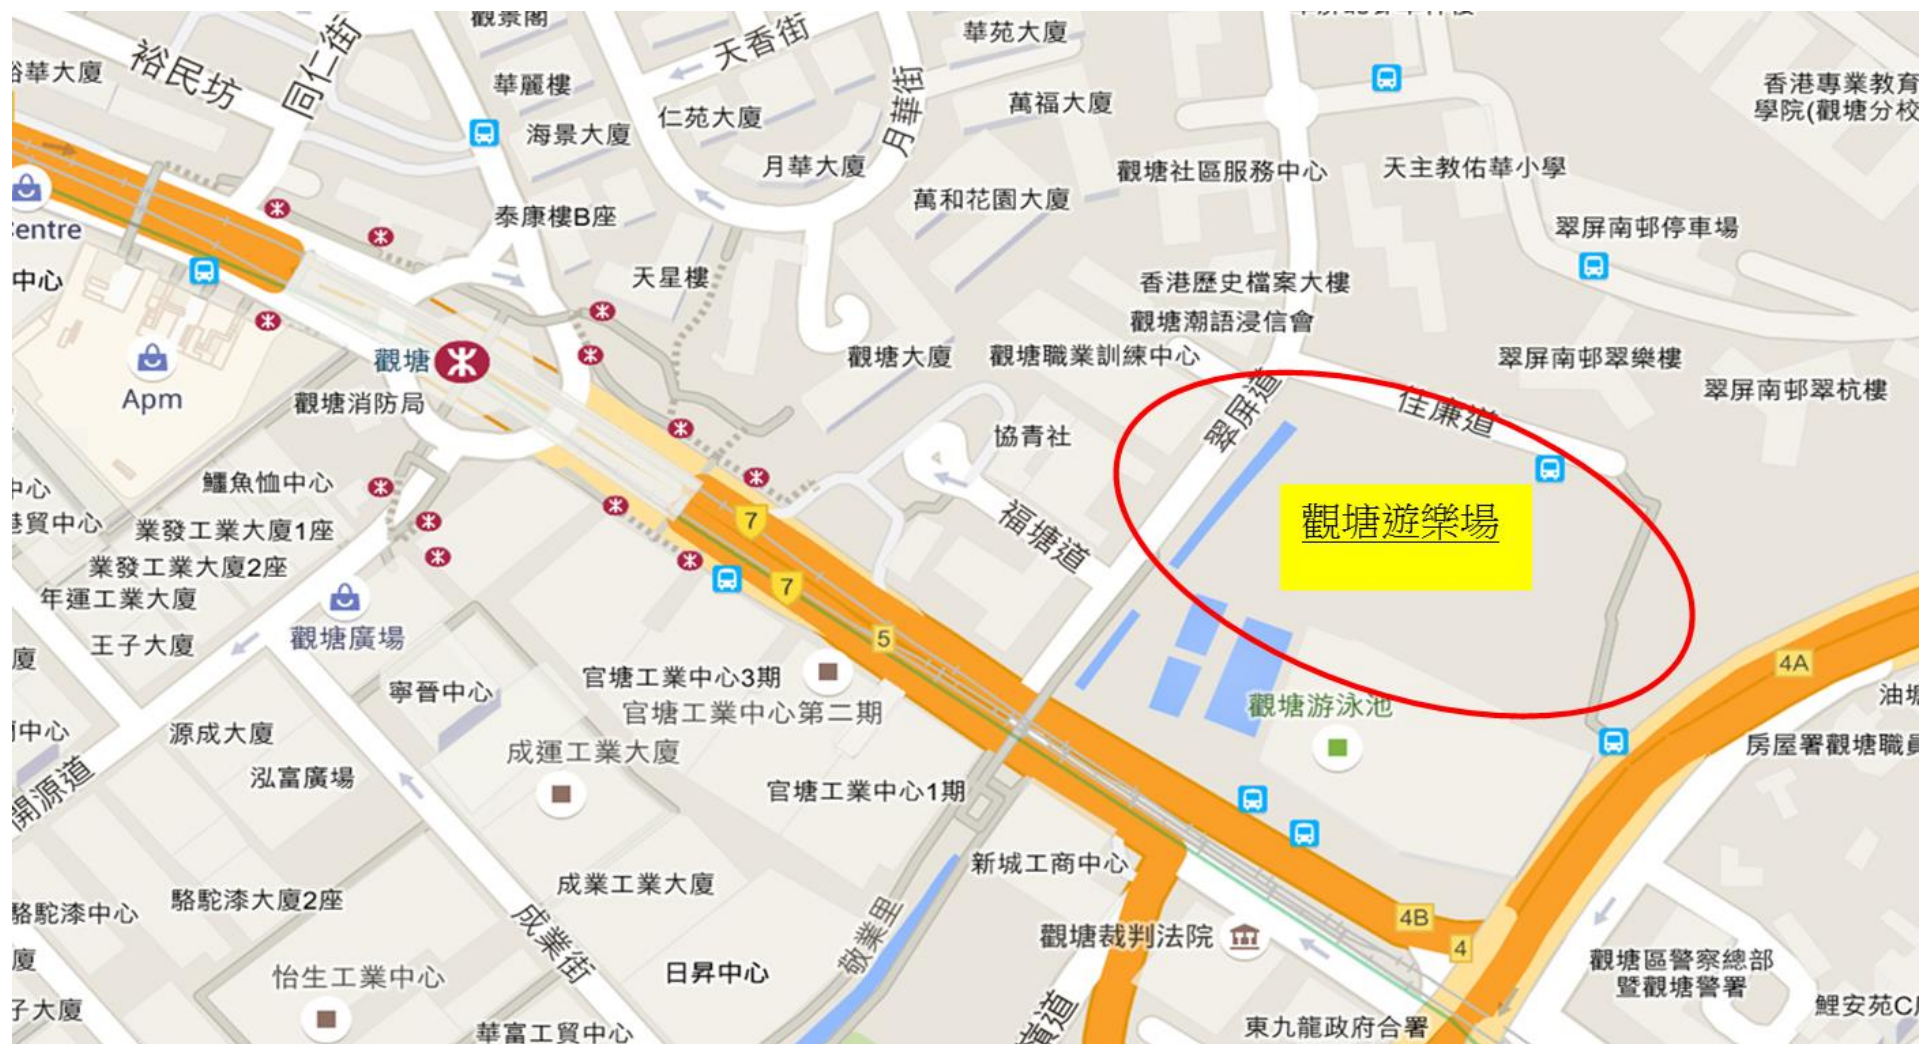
觀景閣
華大廈
裕民坊
同仁街
華麗樓
天香街
華苑大廈
海景大廈
仁苑大廈
月華街
萬福大廈
香港專業教育學院(觀塘分校
月華大廈
觀塘社區服務中心
天主教佑華小學
萬和花園大廈
Centre
泰康樓B座
翠屏南邨停車場
中心
天星樓
香港歷史檔案大樓
觀塘潮語浸信會
觀塘
觀塘大廈
觀塘職業訓練中心
翠屏南邨翠樂樓
Apm
觀塘消防局
翠屏南邨翠杭樓
佳康道
協青社
翠屏道
鱷魚恤中心
中心
貿中心
業發工業大廈1座
福塘道
觀塘遊樂場
7
業發工業大廈2座
7
年運工業大廈
觀塘廣場
王子大廈
5
4A
官塘工業中心3期
寧晉中心
油塘
官塘工業中心第二期
觀塘游泳池
中心
源成大廈
成運工業大廈
房屋署觀塘職員
泓富廣場
開源道
官塘工業中心1期
新城工商中心
成業工業大廈
駱駝漆中心
駱駝漆大廈2座
4B
成業街
敬業里
觀塘裁判法院
4
觀塘區警察總部暨觀塘警署
怡生工業中心
日昇中心
子大廈
華富工貿中心
東九龍政府合署
鯉安苑C
道